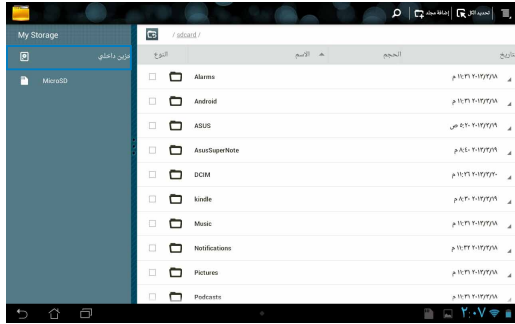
تحديد الكل | إضافة مجلد

My Storage
تخزين داخلي
MicroSD

/ sdcard /

| النوع | الاسم | الحجم | تاريخ |
|---|---|---|---|
| | Alarms | | ١١:٣١ ٢٠١٢/٣/١٨ م |
| | Android | | ١١:٣١ ٢٠١٢/٣/١٨ م |
| | ASUS | | ٥:٢٠ ٢٠١٢/٣/١٨ ص |
| | AsusSuperNote | | ٨:٤٠ ٢٠١٢/٣/١٩ م |
| | DCIM | | ١١:٢٦ ٢٠١٢/٣/٢٠ م |
| | kindle | | ٨:٣٠ ٢٠١٢/٣/١٩ م |
| | Music | | ١١:٣١ ٢٠١٢/٣/١٨ م |
| | Notifications | | ١١:٣١ ٢٠١٢/٣/١٨ م |
| | Pictures | | ١١:٣١ ٢٠١٢/٣/١٨ م |
| | Podcasts | | ١١:٣١ ٢٠١٢/٣/١٨ م |

٢:٠٧